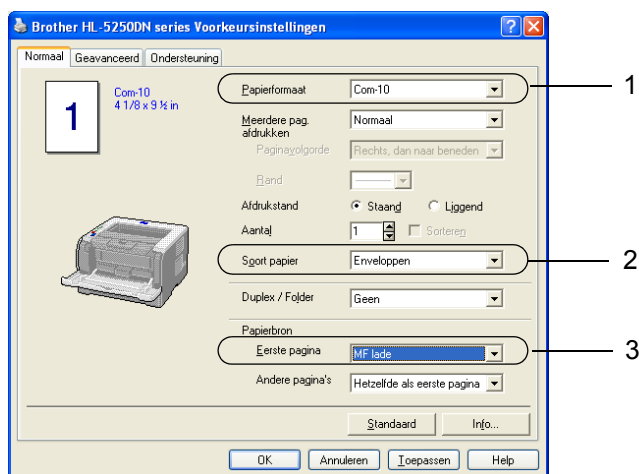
Brother HL-5250DN series Voorkeursinstellingen

Normaal | Geavanceerd | Ondersteuning

1

Com-10
4 1/8 x 9 ½ in

Papierformaat | Com-10

Meerdere pag. afdrukken | Normaal

Paginavolgorde | Rechts, dan naar beneden

Rand

Afdrukstand | Staand | Liggend

Aantal | 1 | Sorteren

Soort papier | Enveloppen

Duplex / Folder | Geen

Papierbron

Eerste pagina | MF lade

Andere pagina's | Hetzelfde als eerste pagina

Standaard | Info...

OK | Annuleren | Toepassen | Help

1

2

3